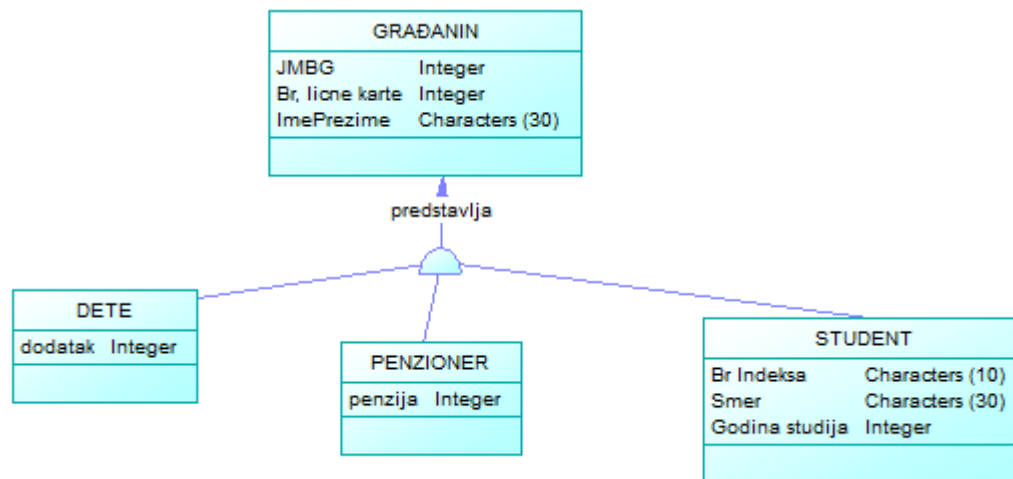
GRAĐANIN

| JMBG | Integer |
|---|---|
| Br, licne karte | Integer |
| ImePrezime | Characters (30) |

predstavlja

DETE

| dodatak | Integer |
|---|---|

PENZIONER

| penzija | Integer |
|---|---|

STUDENT

| Br Indeksa | Characters (10) |
|---|---|
| Smer | Characters (30) |
| Godina studija | Integer |